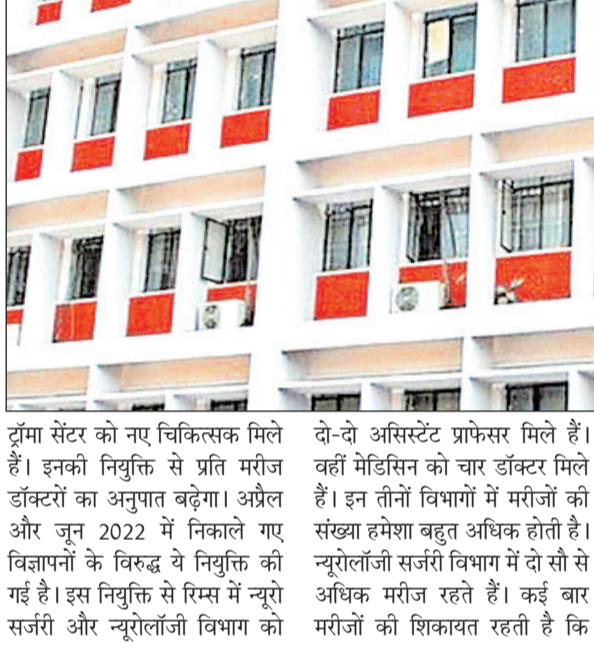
ट्रॉमा सेंटर को नए चिकित्सक मिले हैं। इनकी नियुक्ति से प्रति मरीज डॉक्टरों का अनुपात बढ़ेगा। अप्रैल और जून 2022 में निकाले गए विज्ञापनों के विरुद्ध ये नियुक्ति की गई है। इस नियुक्ति से रिम्स में न्यूरो सर्जरी और न्यूरोलॉजी विभाग को

दो-दो असिस्टेंट प्राफेसर मिले हैं। वहीं मेडिसिन को चार डॉक्टर मिले हैं। इन तीनों विभागों में मरीजों की संख्या हमेशा बहुत अधिक होती है। न्यूरोलॉजी सर्जरी विभाग में दो सौ से अधिक मरीज रहते हैं। कई बार मरीजों की शिकायत रहती है कि